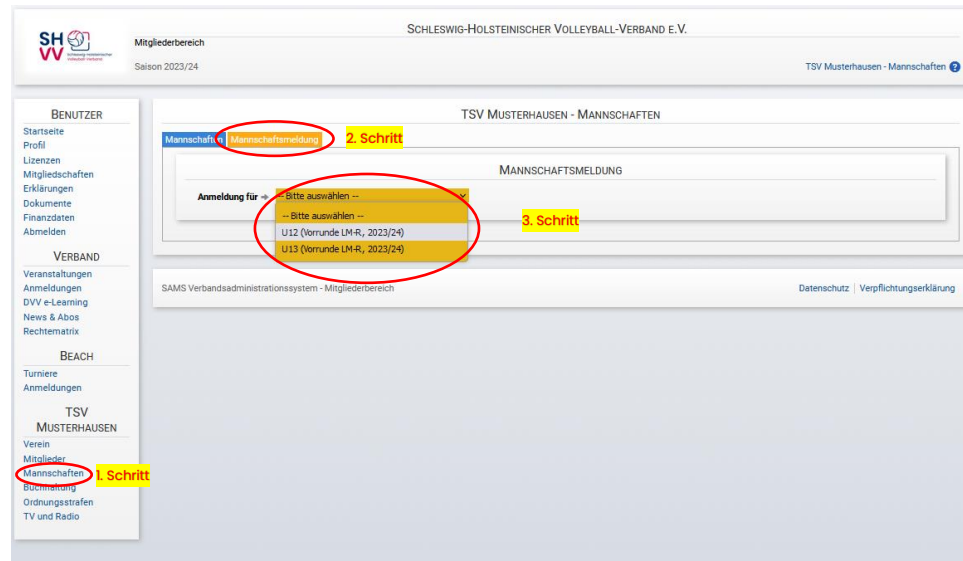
SH VV Schleswig-Holsteinischer Volleyball-Verband

Mitgliederbereich

Saison 2023/24

SCHLESWIG-HOLSTEINISCHER VOLLEYBALL-VERBAND E.V.

TSV Musterhausen - Mannschaften

BENUTZER
Startseite
Profil
Lizenzen
Mitgliedschaften
Erklärungen
Dokumente
Finanzdaten
Abmelden

VERBAND
Veranstaltungen
Anmeldungen
DVV e-Learning
News & Abos
Rechtematrix

BEACH
Turniere
Anmeldungen

TSV MUSTERHAUSEN
Verein
Mitglieder
Mannschaften
Buchhaltung
Ordnungsstrafen
TV und Radio

1. Schritt

TSV MUSTERHAUSEN - MANNSCHAFTEN

Mannschaften | Mannschaftsmeldung

2. Schritt

MANNSCHAFTSMELDUNG

Anmeldung für → -- Bitte auswählen --

-- Bitte auswählen --
U12 (Vorrunde LM-R, 2023/24)
U13 (Vorrunde LM-R, 2023/24)

3. Schritt

SAMS Verbandsadministrationssystem - Mitgliederbereich

Datenschutz | Verpflichtungserklärung